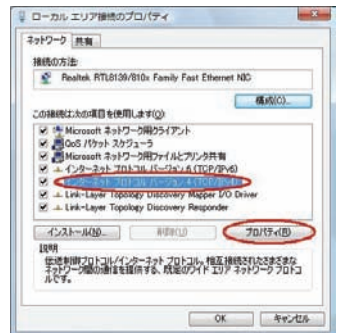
ローカル エリア接続のプロパティ

ネットワーク 共有

接続の方法:

Realtek RTL8139/810x Family Fast Ethernet NIC

構成(C)...

この接続は次の項目を使用します(O):

Microsoft ネットワーク用クライアント
QoS パケット スケジューラ
Microsoft ネットワーク用ファイルとプリンタ共有
インターネット プロトコル バージョン 6 (TCP/IPv6)
インターネット プロトコル バージョン 4 (TCP/IPv4)
Link-Layer Topology Discovery Mapper I/O Driver
Link-Layer Topology Discovery Responder

インストール(N)... 削除(U) プロパティ(R)

説明

伝送制御プロトコル/インターネット プロトコル。相互接続されたさまざまなネットワーク間の通信を提供する、既定のワイド エリア ネットワーク プロトコルです。

OK キャンセル